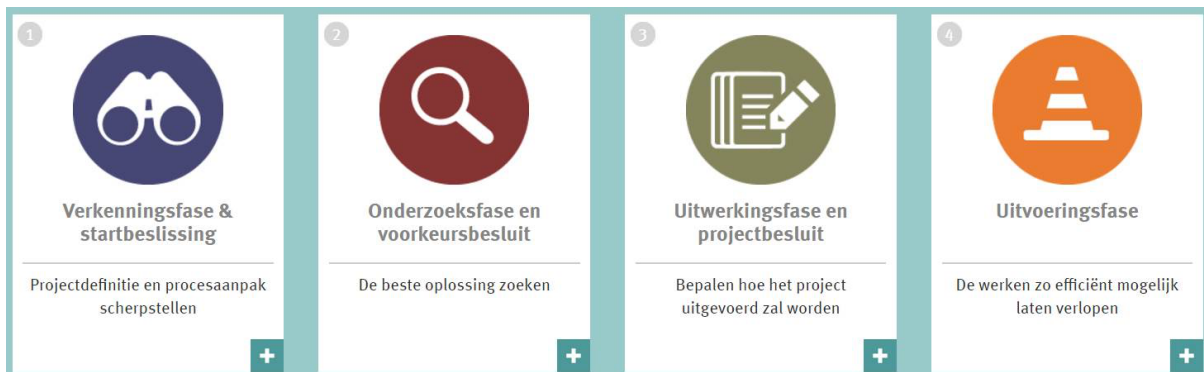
1

Verkenningsfase & startbeslissing

Projectdefinitie en procesaanpak scherpstellen

+

2

Onderzoeksfase en voorkeursbesluit

De beste oplossing zoeken

+

3

Uitwerkingsfase en projectbesluit

Bepalen hoe het project uitgevoerd zal worden

+

4

Uitvoeringsfase

De werken zo efficiënt mogelijk laten verlopen

+